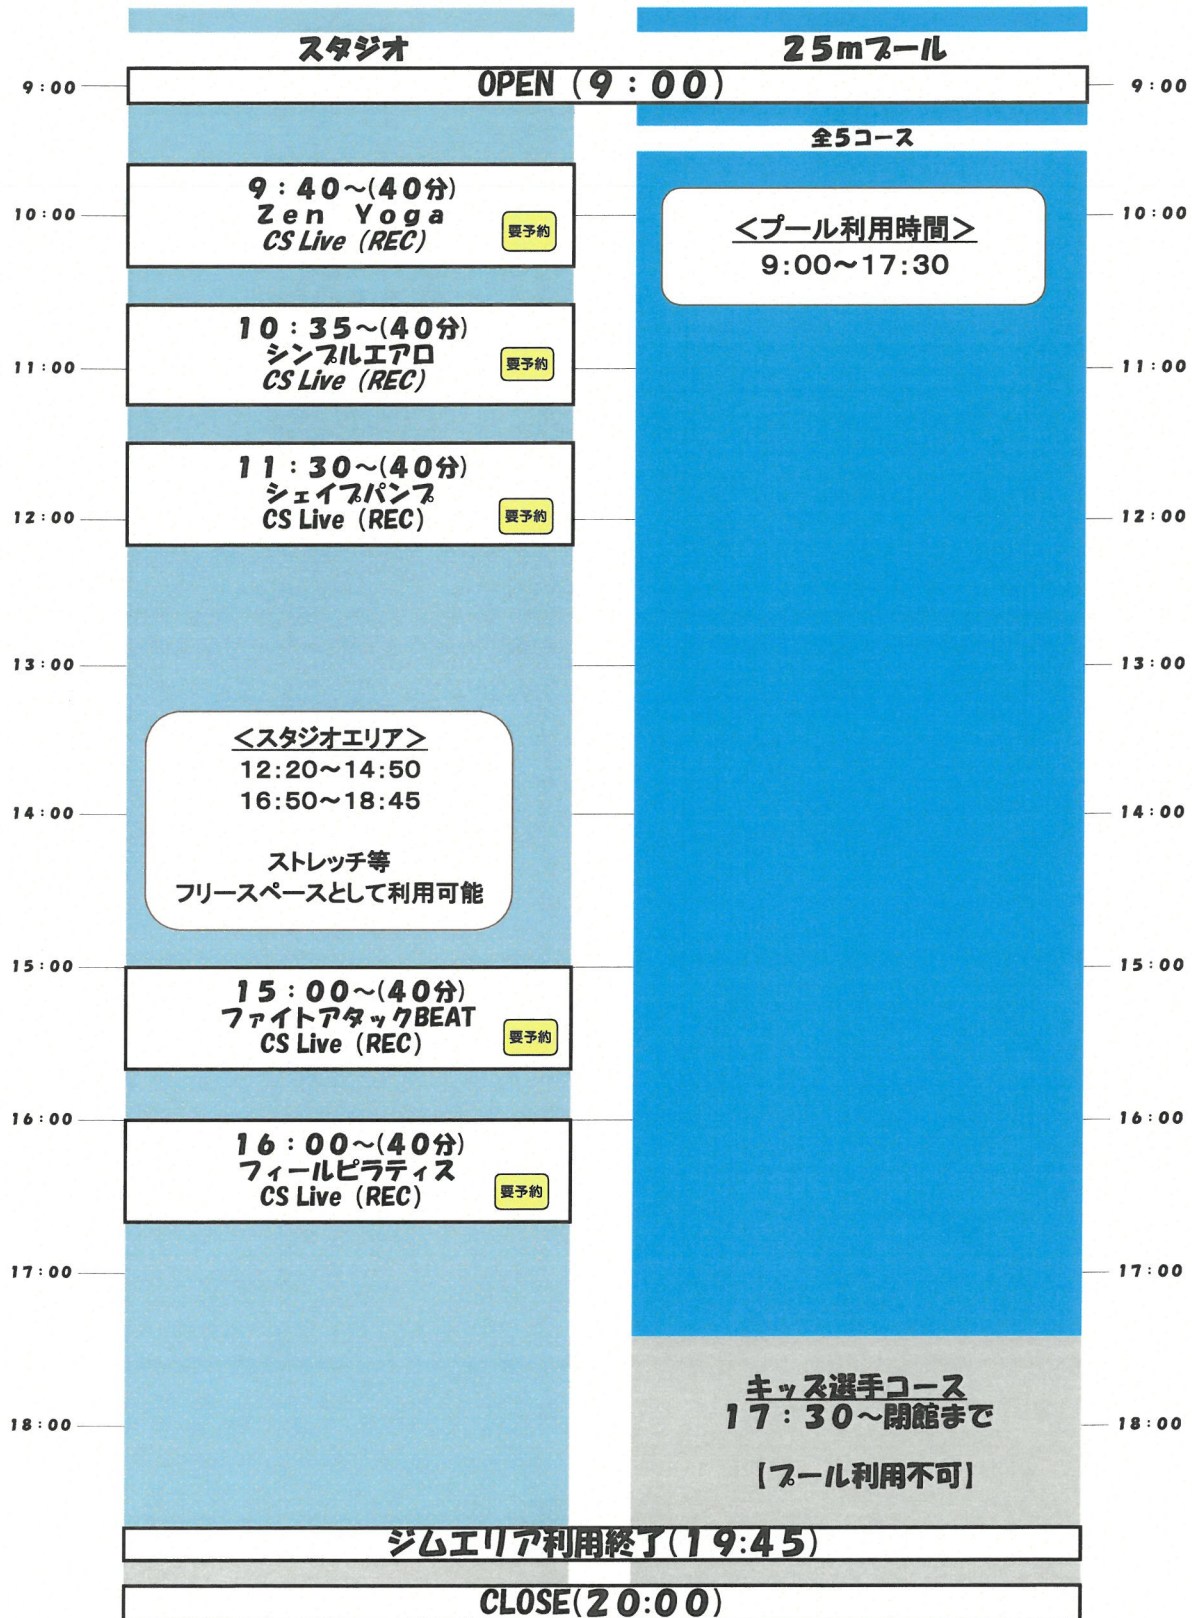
スタジオ

25mプール

9:00

OPEN (9:00)

9:00

全5コース

10:00

9:40~(40分)
Zen Yoga
CS Live (REC)
要予約

<プール利用時間>
9:00~17:30

10:00

11:00

10:35~(40分)
シンプルエアロ
CS Live (REC)
要予約

11:00

11:30~(40分)
シェイプパンプ
CS Live (REC)
要予約

12:00

12:00

13:00

13:00

<スタジオエリア>
12:20~14:50
16:50~18:45

ストレッチ等
フリースペースとして利用可能

14:00

14:00

15:00

15:00~(40分)
ファイトアタックBEAT
CS Live (REC)
要予約

15:00

16:00

16:00~(40分)
フィールピラティス
CS Live (REC)
要予約

16:00

17:00

17:00

キッズ選手コース
17:30~閉館まで

【プール利用不可】

18:00

18:00

ジムエリア利用終了(19:45)

CLOSE(20:00)